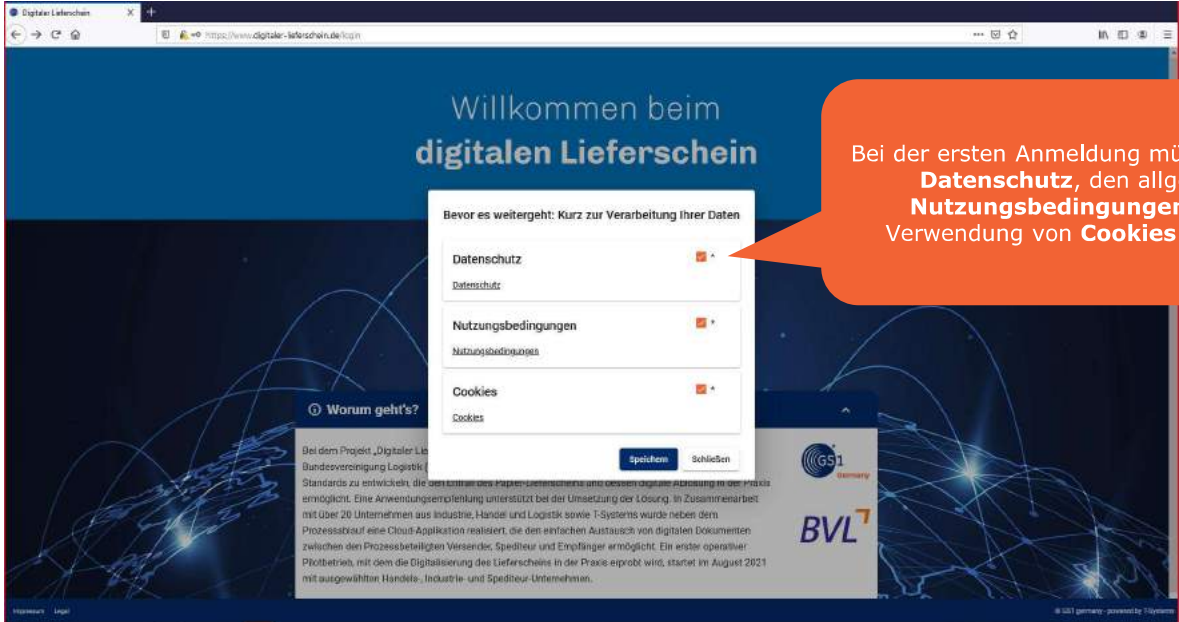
Digitaler Lieferschein

https://www.digitaler-lieferschein.de/login

Willkommen beim
digitalen Lieferschein

Bei der ersten Anmeldung mü
Datenschutz, den allg
Nutzungsbedingungen
Verwendung von Cookies

Bevor es weitergeht: Kurz zur Verarbeitung Ihrer Daten

Datenschutz *
Datenschutz

Nutzungsbedingungen *
Nutzungsbedingungen

Cookies *
Cookies

Speichern Schließen

Worum geht's?

Bei dem Projekt „Digitaler Lie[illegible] Bundesvereinigung Logistik ([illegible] Standards zu entwickeln, die den Entfall des Papier-Lieferscheins und dessen digitale Abbildung in der Praxis ermöglicht. Eine Anwendungsempfehlung unterstützt bei der Umsetzung der Lösung. In Zusammenarbeit mit über 20 Unternehmen aus Industrie, Handel und Logistik sowie T-Systems wurde neben dem Prozessablauf eine Cloud-Applikation realisiert, die den einfachen Austausch von digitalen Dokumenten zwischen den Prozessbeteiligten Versender, Spediteur und Empfänger ermöglicht. Ein erster operativer Pilotbetrieb, mit dem die Digitalisierung des Lieferscheins in der Praxis erprobt wird, startet im August 2021 mit ausgewählten Handels-, Industrie- und Spediteur-Unternehmen.

GS1 Germany

BVL

Impressum Legal

© GS1 germany - powered by T-Systems